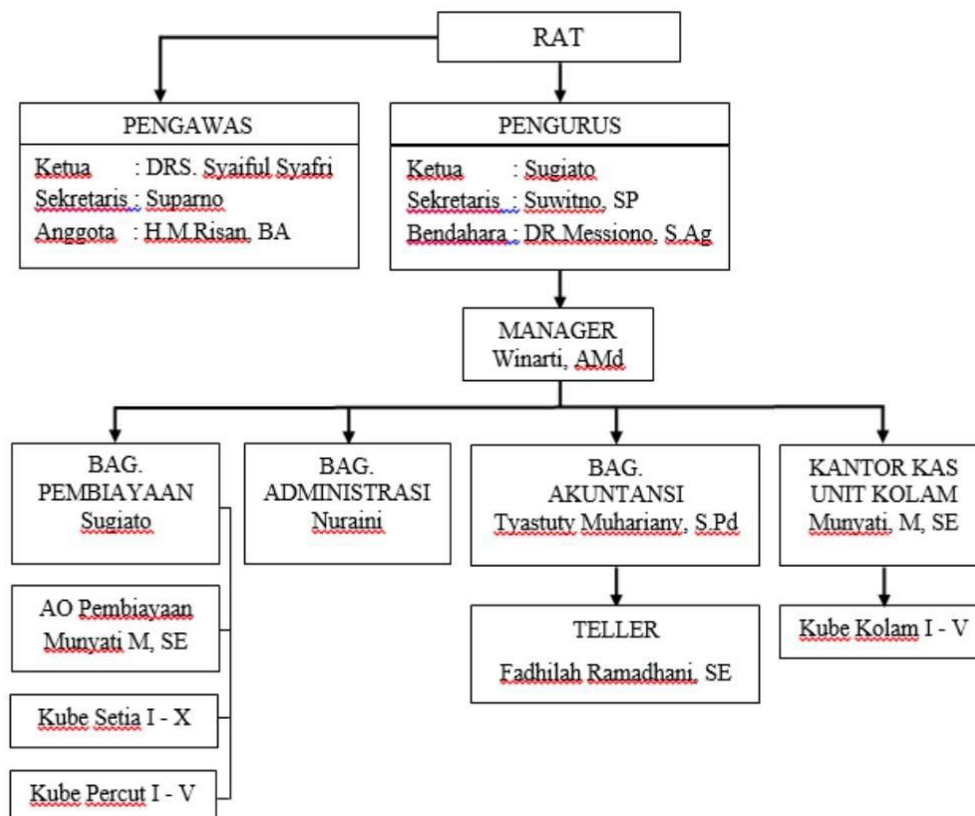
RAT

PENGAWAS

Ketua : DRS. Syaiful Syafri
Sekretaris : Suparno
Anggota : H.M.Risan, BA

PENGURUS

Ketua : Sugiato
Sekretaris : Suwitno, SP
Bendahara : DR.Messiono, S.Ag

MANAGER
Winarti, AMd

BAG. PEMBIAYAAN
Sugiato

BAG. ADMINISTRASI
Nuraini

BAG. AKUNTANSI
Tyastuty Muhariany, S.Pd

KANTOR KAS UNIT KOLAM
Munyati, M, SE

AO Pembiayaan
Munyati M, SE

TELLER
Fadhilah Ramadhani, SE

Kube Kolam I - V

Kube Setia I - X

Kube Percut I - V